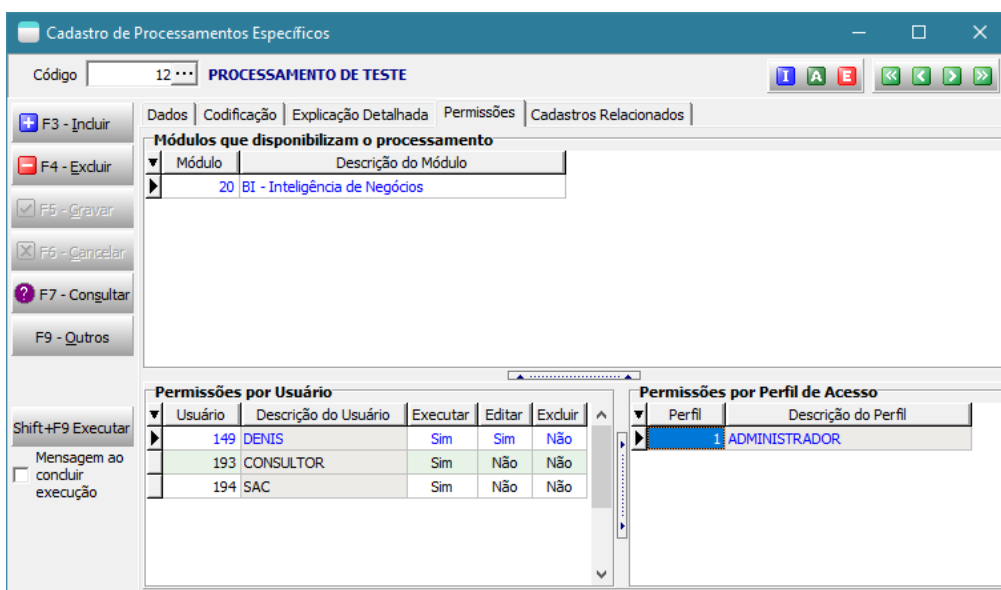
Cadastro de Processamentos Específicos

Código 12 ··· PROCESSAMENTO DE TESTE

I A E

F3 - Incluir

F4 - Excluir

F5 - Gravar

F6 - Cancelar

F7 - Consultar

F9 - Outros

Shift+F9 Executar

Mensagem ao concluir execução

Dados | Codificação | Explicação Detalhada | Permissões | Cadastros Relacionados

Módulos que disponibilizam o processamento

| Módulo | Descrição do Módulo |
|---|---|
| 20 | BI - Inteligência de Negócios |

Permissões por Usuário

| Usuário | Descrição do Usuário | Executar | Editar | Excluir |
|---|---|---|---|---|
| 149 | DENIS | Sim | Sim | Não |
| 193 | CONSULTOR | Sim | Não | Não |
| 194 | SAC | Sim | Não | Não |

Permissões por Perfil de Acesso

| Perfil | Descrição do Perfil |
|---|---|
| 1 | ADMINISTRADOR |